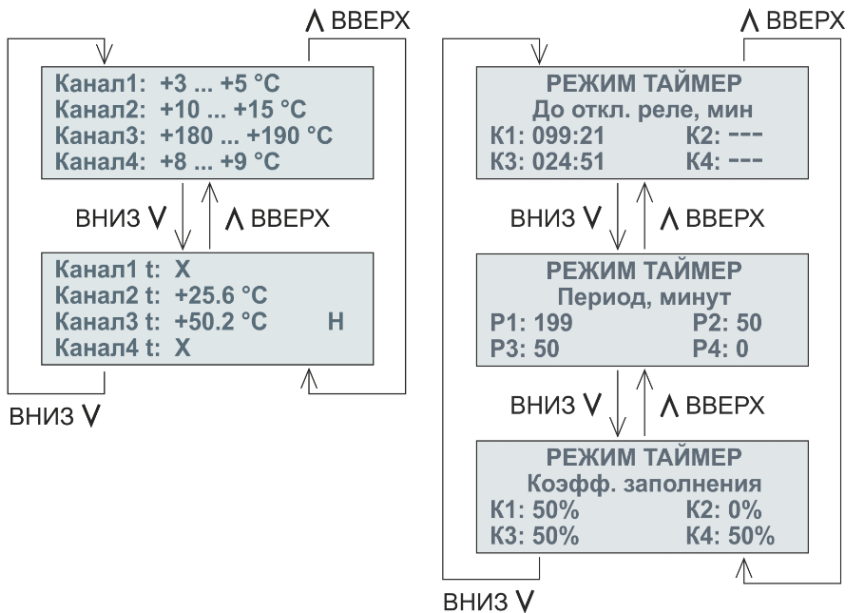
Λ ВВЕРХ

Канал1: +3 ... +5 °C
Канал2: +10 ... +15 °C
Канал3: +180 ... +190 °C
Канал4: +8 ... +9 °C

ВНИЗ V

Λ ВВЕРХ

Канал1 t: X
Канал2 t: +25.6 °C
Канал3 t: +50.2 °C Н
Канал4 t: X

ВНИЗ V

Λ ВВЕРХ

РЕЖИМ ТАЙМЕР
До откл. реле, мин
К1: 099:21 К2: ---
К3: 024:51 К4: ---

ВНИЗ V

Λ ВВЕРХ

РЕЖИМ ТАЙМЕР
Период, минут
Р1: 199 Р2: 50
Р3: 50 Р4: 0

ВНИЗ V

Λ ВВЕРХ

РЕЖИМ ТАЙМЕР
Коэфф. заполнения
К1: 50% К2: 0%
К3: 50% К4: 50%

ВНИЗ V